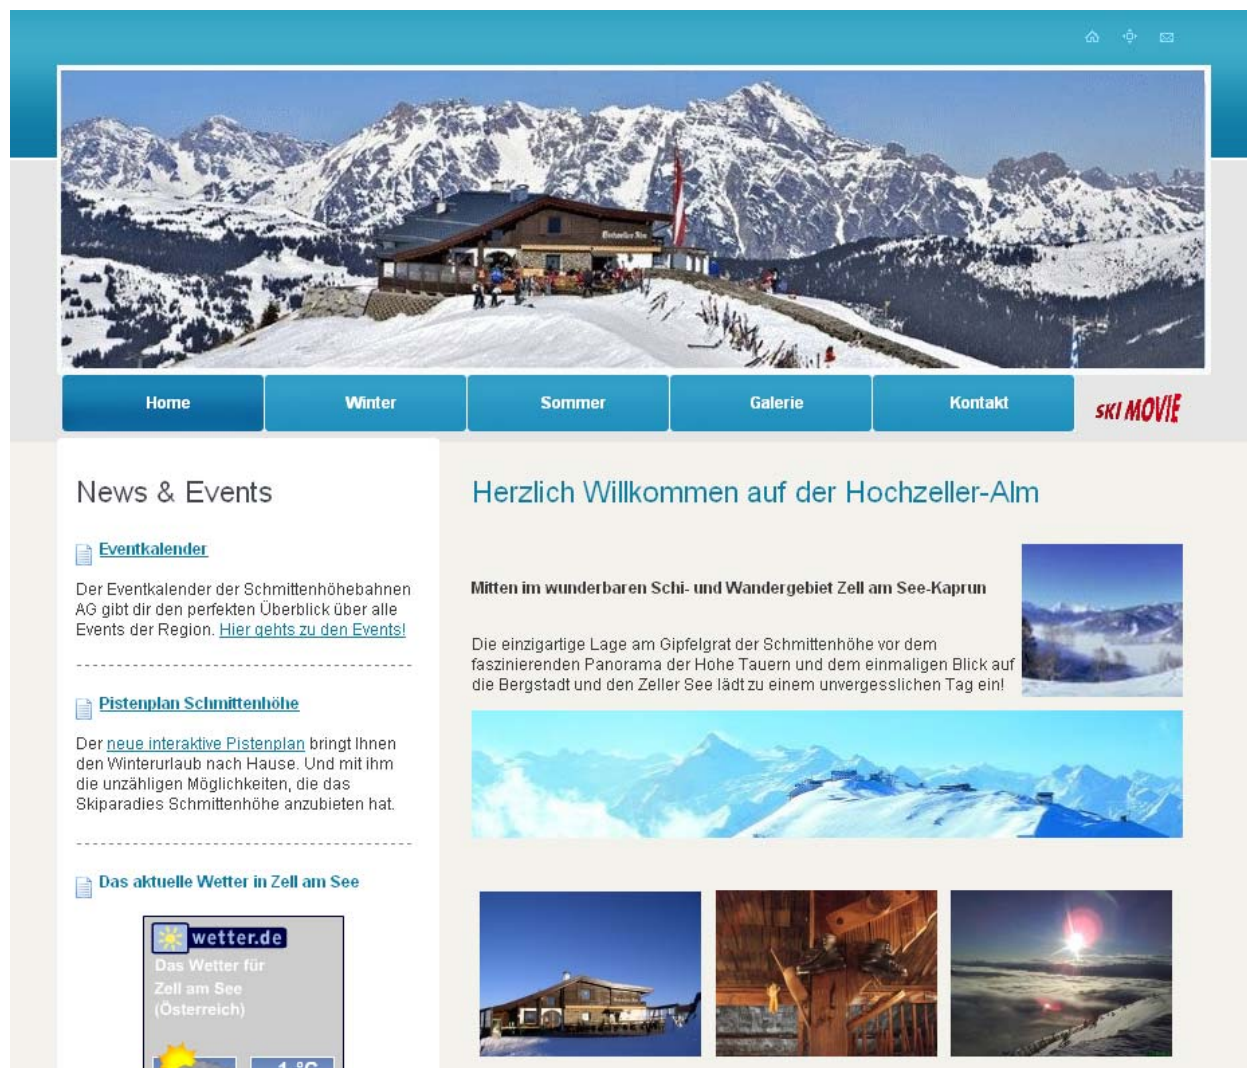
Home | Winter | Sommer | Galerie | Kontakt

SKI MOVIE

News & Events

Eventkalender

Der Eventkalender der Schmittenhöhebahnen AG gibt dir den perfekten Überblick über alle Events der Region. Hier gehts zu den Events!

Pistenplan Schmittenhöhe

Der neue interaktive Pistenplan bringt Ihnen den Winterurlaub nach Hause. Und mit ihm die unzähligen Möglichkeiten, die das Skiparadies Schmittenhöhe anzubieten hat.

Das aktuelle Wetter in Zell am See

wetter.de

Das Wetter für Zell am See (Österreich)

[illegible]

Herzlich Willkommen auf der Hochzeller-Alm

Mitten im wunderbaren Schi- und Wandergebiet Zell am See-Kaprun

Die einzigartige Lage am Gipfelgrat der Schmittenhöhe vor dem faszinierenden Panorama der Hohe Tauern und dem einmaligen Blick auf die Bergstadt und den Zeller See lädt zu einem unvergesslichen Tag ein!